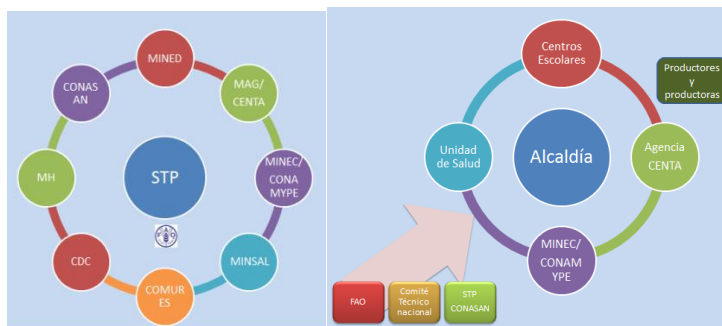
MINED

MAG/ CENTA

MINEC/ CONA MYPE

MINSAL

COMUR ES

CDC

MH

CONAS AN

STP

Centros Escolares

Productores y productoras

Agencia CENTA

MINEC/ CONAM YPE

Unidad de Salud

Alcaldía

FAO

Comité Técnico nacional

STP CONASAN